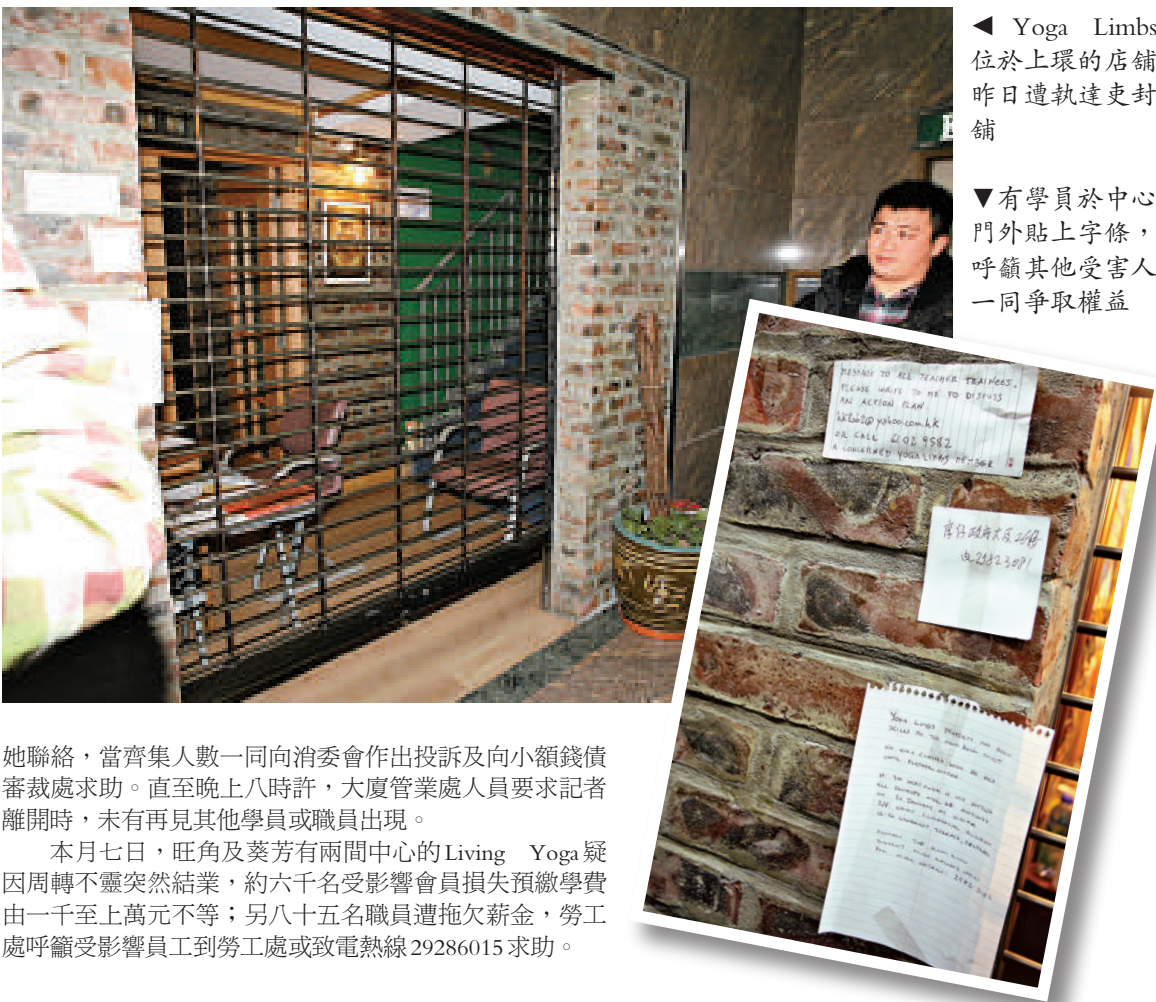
◀ Yoga Limbs 位於上環的店舖昨日遭執達吏封舖

▼有學員於中心門外貼上字條，呼籲其他受害人一同爭取權益

MESSAGE TO ALL TEACHER TRAINEES. PLEASE WRITE TO ME TO DISCUSS AN ACTION PLAN. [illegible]@yahoo.com.hk OR CALL 6102 9582 A CONCERNED YOGA LIMBS TRAINEE

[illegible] 2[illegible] 23823081

Yoga Limbs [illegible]

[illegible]

她聯絡，當齊集人數一同向消委會作出投訴及向小額錢債審裁處求助。直至晚上八時許，大廈管業處人員要求記者離開時，未有再見其他學員或職員出現。

本月七日，旺角及葵芳有兩間中心的Living Yoga疑因周轉不靈突然結業，約六千名受影響會員損失預繳學費由一千至上萬元不等；另八十五名職員遭拖欠薪金，勞工處呼籲受影響員工到勞工處或致電熱線29286015求助。